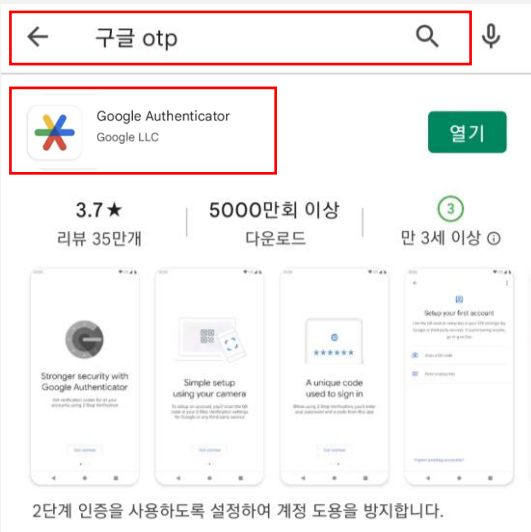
구글 otp

Google Authenticator
Google LLC

열기

3.7★
리뷰 35만개

5000만회 이상
다운로드

3
만 3세 이상 ⓘ

Stronger security with Google Authenticator

Simple setup using your camera

A unique code used to sign in

Setup your first account

2단계 인증을 사용하도록 설정하여 계정 도용을 방지합니다.